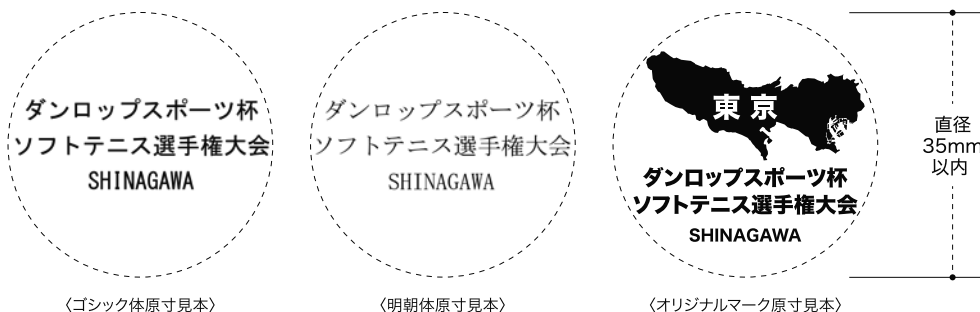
ダンロップスポーツ杯
ソフトテニス選手権大会
SHINAGAWA

〈ゴシック体原寸見本〉

ダンロップスポーツ杯
ソフトテニス選手権大会
SHINAGAWA

〈明朝体原寸見本〉

東京
ダンロップスポーツ杯
ソフトテニス選手権大会
SHINAGAWA

〈オリジナルマーク原寸見本〉

直径
35mm
以内